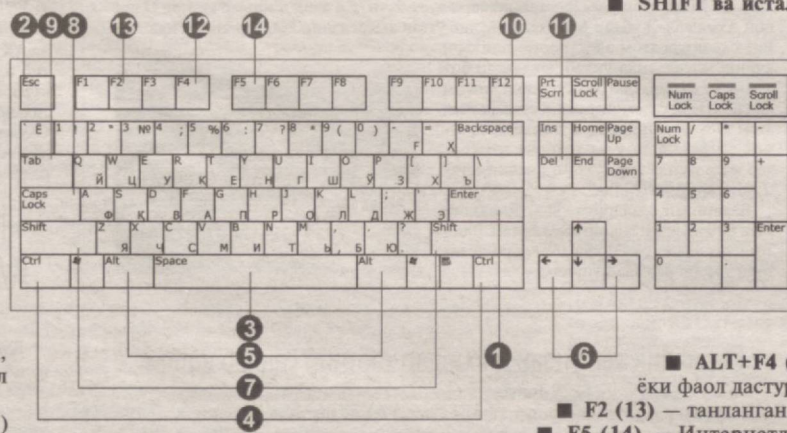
■ SHIFT ва иста

2 9 8 13 12 14 10 11

Esc F1 F2 F3 F4 F5 F6 F7 F8 F9 F10 F11 F12 Prt Scrn Scroll Lock Pause Num Lock Caps Lock Scroll Lock

Ё 1 ! 2 " 3 № 4 ; 5 % 6 : 7 ? 8 * 9 ( 0 ) - = Backspace Ins Home Page Up Num Lock / * -

Tab Q Й W Ц E У R К T Е Y Н U Г I Ш O Ў P З [ Х ] Ъ \ Del End Page Down 7 8 9 +

Caps Lock A Ф S Қ D В F А G П H Р J О K Л L Д ; Ж ' Э Enter 4 5 6

Shift Z Я X Ч C С V М B И N Т M Ь , Б . Ю / . Shift 1 2 3 Enter

Ctrl Alt Space Alt Ctrl 0 .

3 5 7 4 1 6

■ ALT+F4

ёки фаол дасту

■ F2 (13) — танланган

■ F5 (14) — Интернет